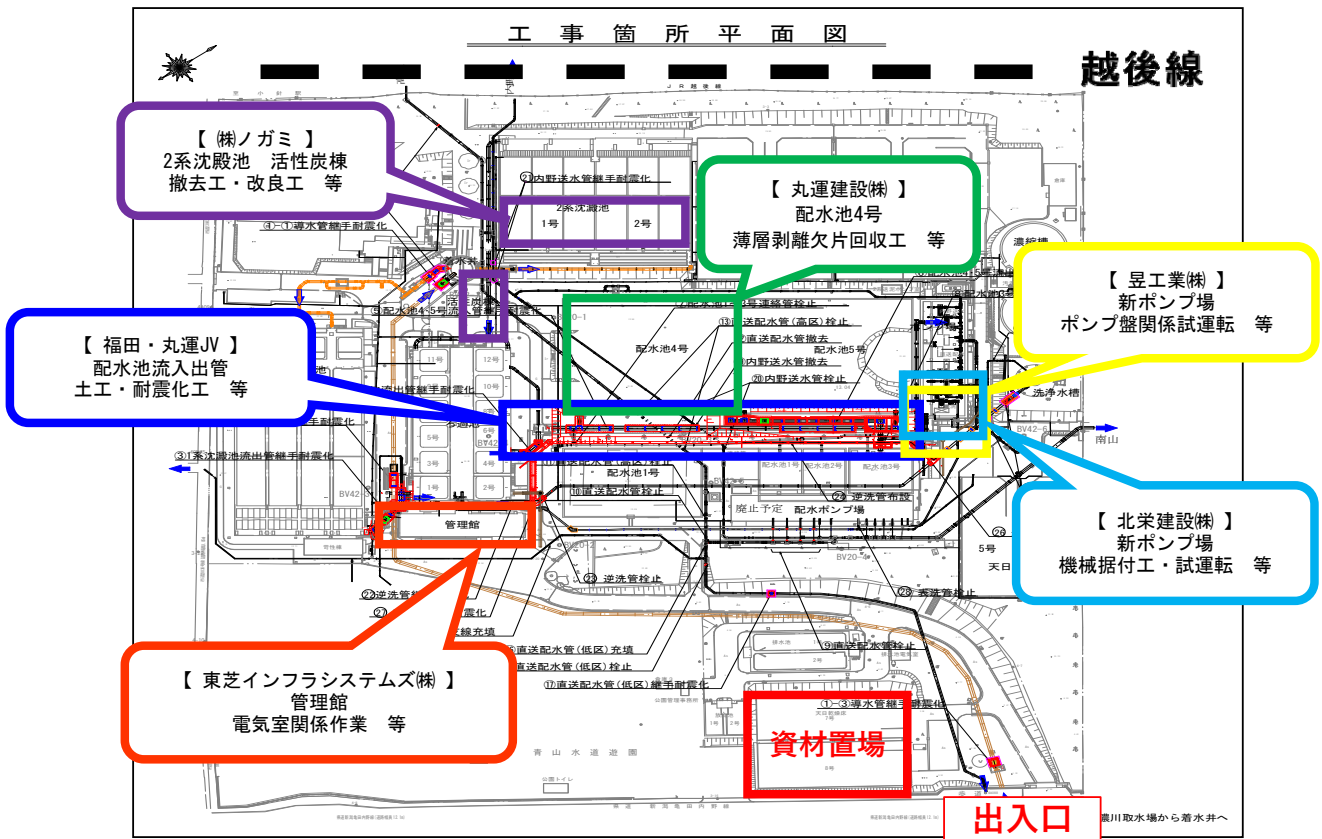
工事箇所平面図

越後線

【 ㈱ノガミ 】
2系沈殿池　活性炭棟
撤去工・改良工　等

【 丸運建設㈱ 】
配水池4号
薄層剥離欠片回収工　等

【 昱工業㈱ 】
新ポンプ場
ポンプ盤関係試運転　等

【 福田・丸運JV 】
配水池流入出管
土工・耐震化工　等

【 北栄建設㈱ 】
新ポンプ場
機械据付工・試運転　等

【 東芝インフラシステムズ㈱ 】
管理館
電気室関係作業　等

㉑内野送水管継手耐震化
2系沈澱池
1号
2号
④-①導水管継手耐震化
濃縮槽
活性炭棟
配水池4号
⑬直送配水管(高区)栓止
直送配水管撤去
配水池5号
内野送水管撤去
⑳内野送水管栓止
洗浄水槽
南山
③1系沈澱池流出管継手耐震化
配水池1号
⑩直送配水管栓止
廃止予定
配水ポンプ場
逆洗管布設
管理館
㉓逆洗管栓止
㉒逆洗管
㉗
㉘表洗管栓止
⑨直送配水管栓止
直送配水管(低区)充填
直送配水管(低区)栓止
⑰直送配水管(低区)継手耐震化
①-③導水管継手耐震化
資材置場
青山水道遊園
出入口
信濃川取水場から着水井へ
11号
12号
10号
9号
5号
6号
3号
4号
2号
BV42
BV20
5号
天日
㉖